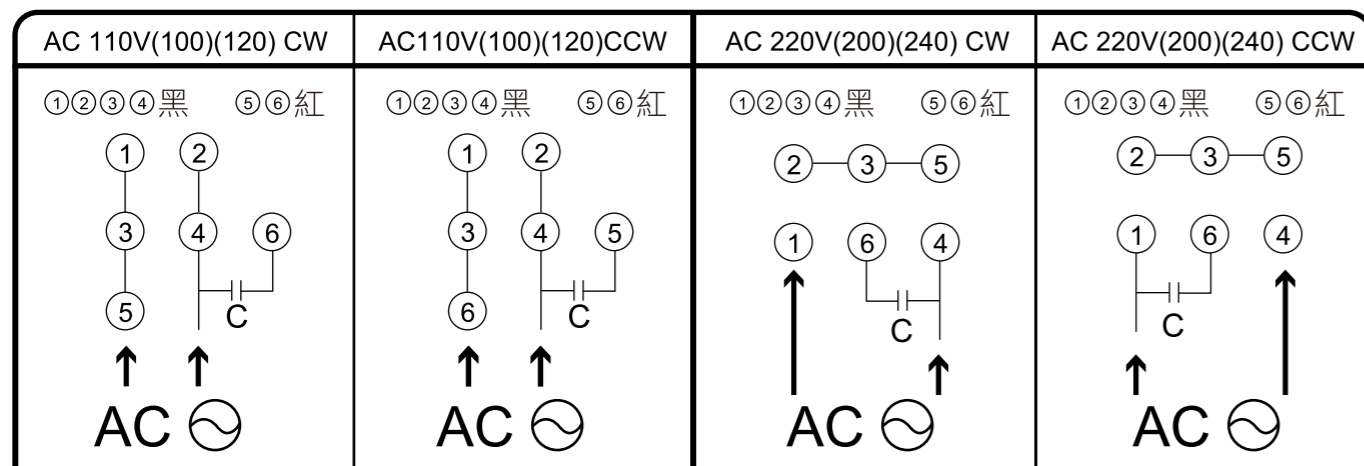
| AC 110V(100)(120) CW | AC110V(100)(120)CCW | AC 220V(200)(240) CW | AC 220V(200)(240) CCW |
|---|---|---|---|
| ①②③④黑 ⑤⑥紅 | ①②③④黑 ⑤⑥紅 | ①②③④黑 ⑤⑥紅 | ①②③④黑 ⑤⑥紅 |
| 1 2 3 4 6 5 C | 1 2 3 4 5 6 C | 2 3 5 1 6 4 C | 2 3 5 1 6 4 C |
| AC ⊝ | AC ⊝ | AC ⊝ | AC ⊝ |